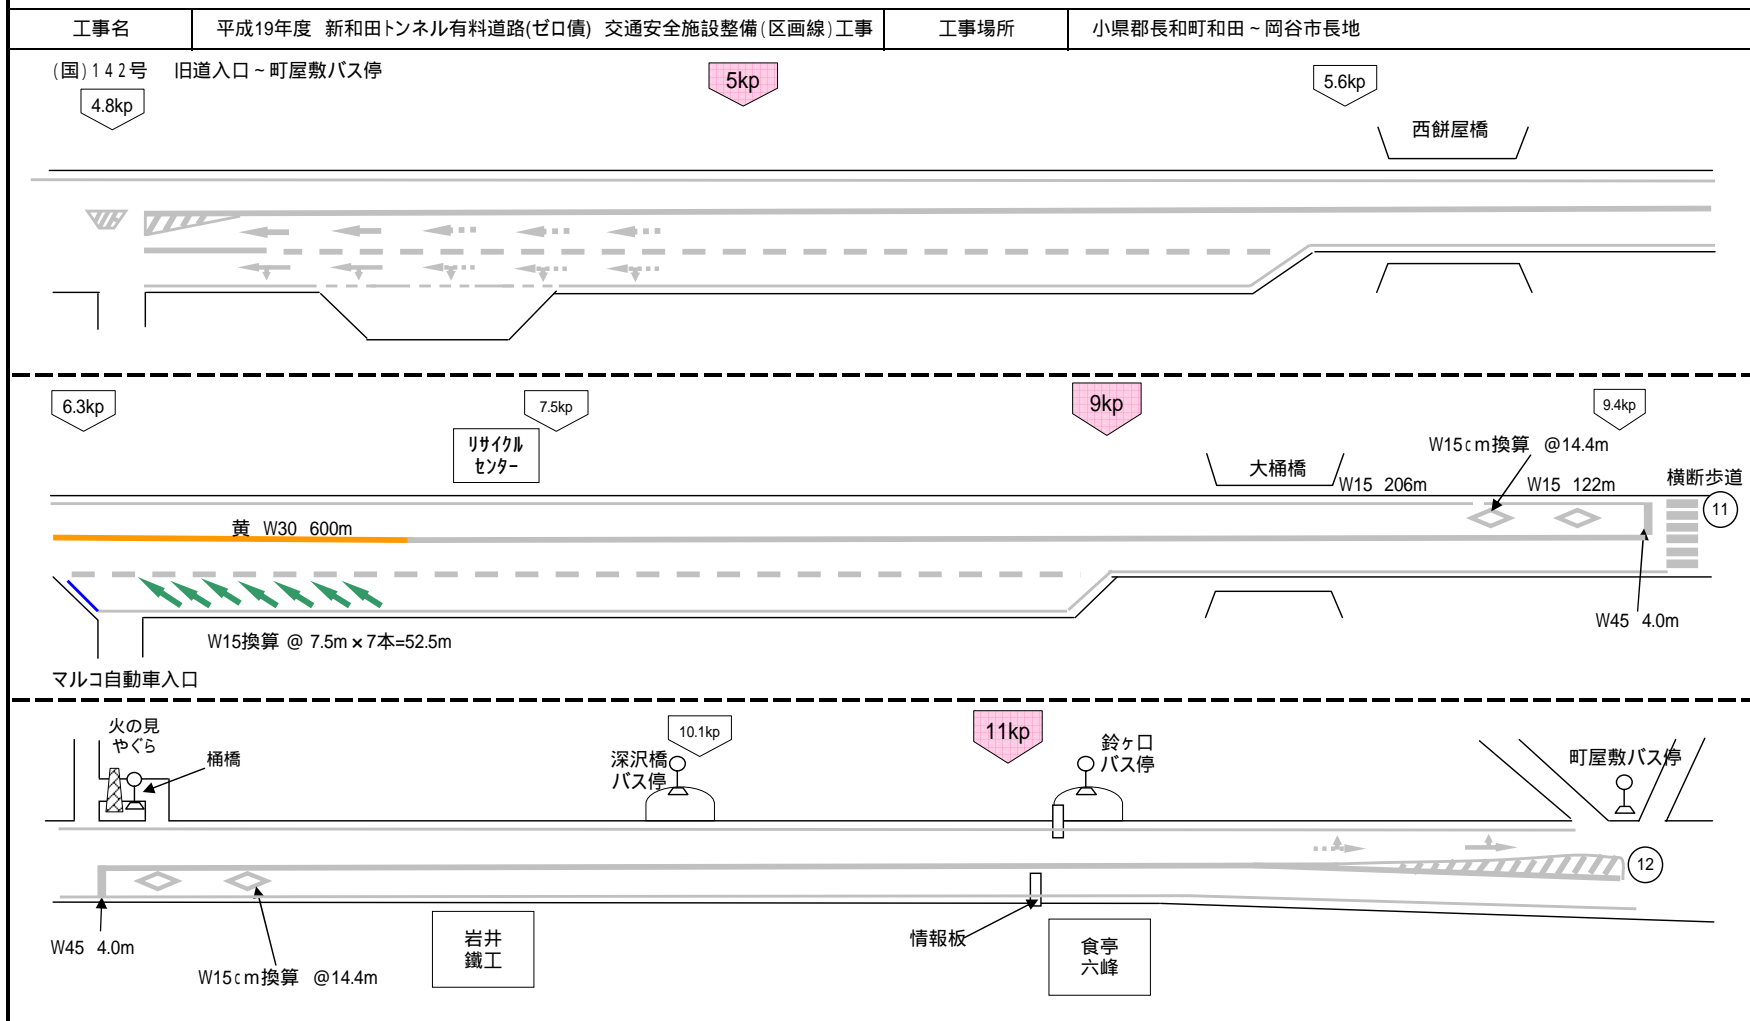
| 工事名 | 平成19年度 新和田トンネル有料道路(ゼロ債) 交通安全施設整備(区画線)工事 | 工事場所 | 小県郡長和町和田～岡谷市長地 |
|---|---|---|---|

(国)142号 旧道入口～町屋敷バス停

4.8kp

5kp

5.6kp

西餅屋橋

6.3kp

7.5kp

リサイクルセンター

9kp

9.4kp

W15cm換算 @14.4m

大桶橋

W15 206m

W15 122m

横断歩道

11

黄 W30 600m

W45 4.0m

W15換算 @ 7.5m×7本=52.5m

マルコ自動車入口

火の見やぐら

桶橋

10.1kp

深沢橋バス停

11kp

鈴ヶ口バス停

町屋敷バス停

12

W45 4.0m

W15cm換算 @14.4m

岩井鐵工

情報板

食亭六峰